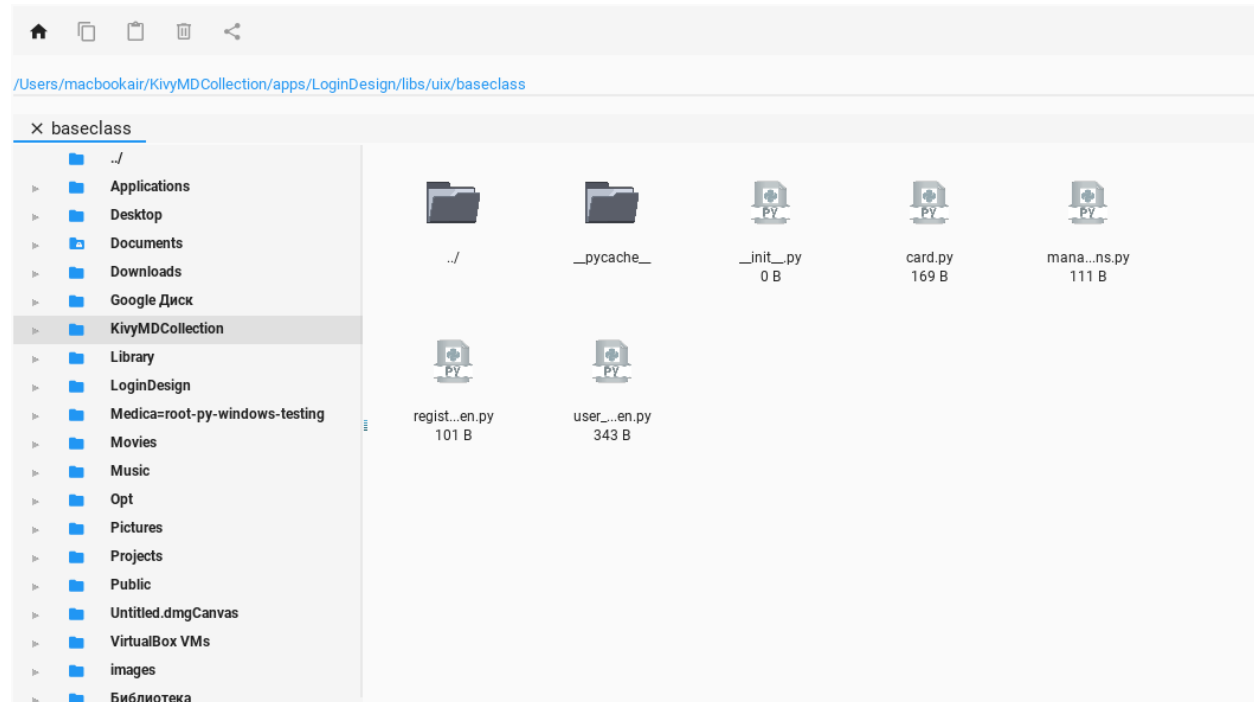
/Users/macbookair/KivyMDCollection/apps/LoginDesign/libs/uix/baseclass

× baseclass

../
Applications
Desktop
Documents
Downloads
Google Диск
KivyMDCollection
Library
LoginDesign
Medica=root-py-windows-testing
Movies
Music
Opt
Pictures
Projects
Public
Untitled.dmgCanvas
VirtualBox VMs
images
Библиотека

../

__pycache__

PY
__init__.py
0 B

PY
card.py
169 B

PY
mana...ns.py
111 B

PY
regist...en.py
101 B

PY
user_...en.py
343 B